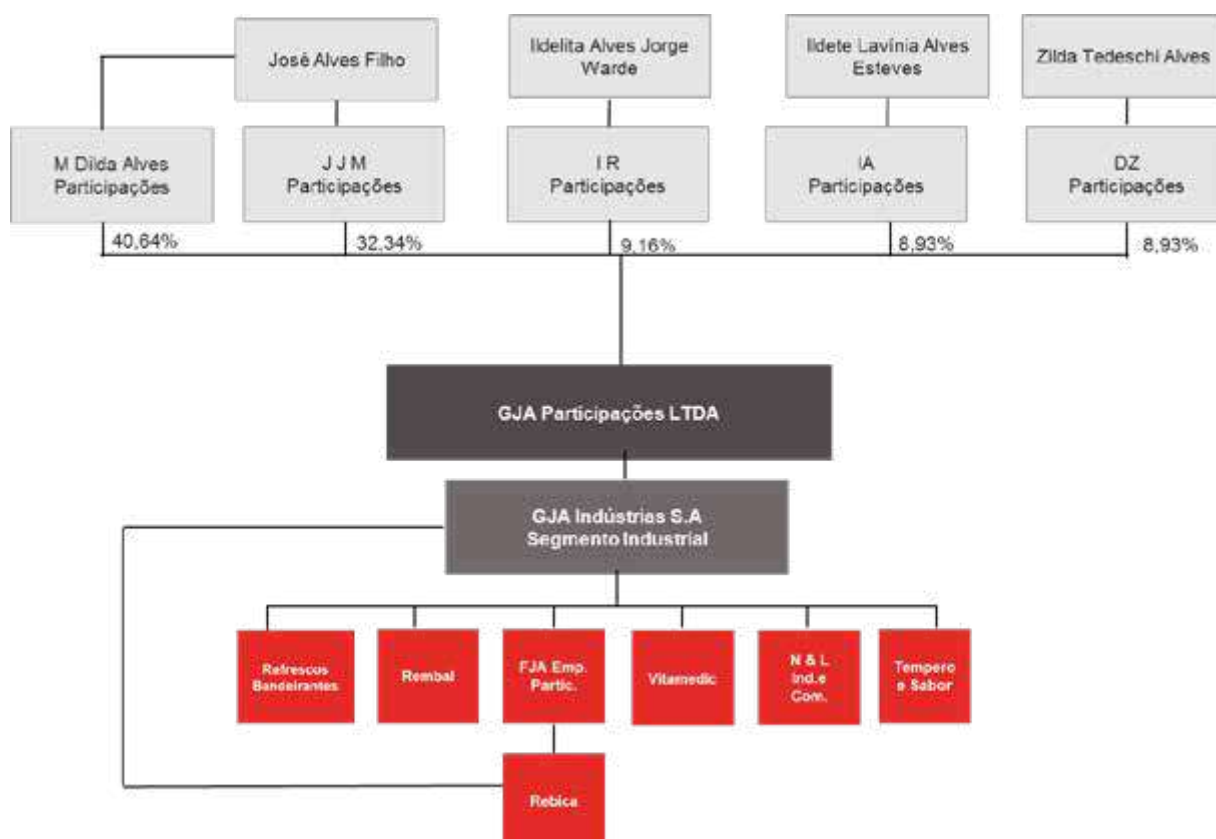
José Alves Filho

Ildelita Alves Jorge Warde

Ildete Lavínia Alves Esteves

Zilda Tedeschi Alves

M Dilda Alves Participações

J J M Participações

I R Participações

IA Participações

DZ Participações

40,64%

32,34%

9,16%

8,93%

8,93%

GJA Participações LTDA

GJA Indústrias S.A
Segmento Industrial

Refrescos Bandeirantes

Rembal

FJA Emp. Partic.

Vitamedic

N & L Ind.e Com.

Tempero e Sabor

Rebica